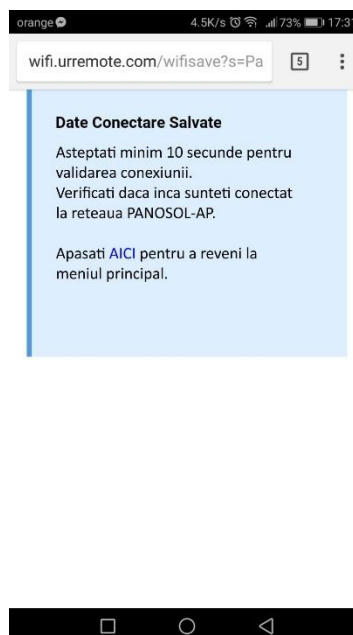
orange 4.5K/s 73% 17:3

wifi.urremote.com/wifisave?s=Pa 5

Date Conectare Salvate

Asteptati minim 10 secunde pentru validarea conexiunii.
Verificati daca inca sunteti conectat la reteaua PANOSOL-AP.

Apasati AICI pentru a reveni la meniul principal.